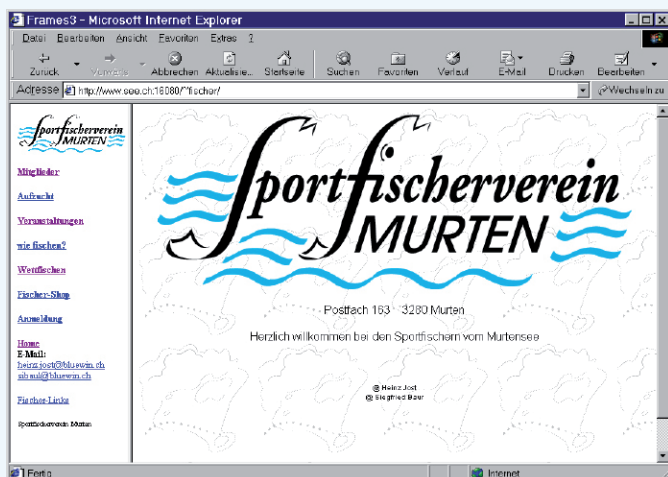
Frames3 - Microsoft Internet Explorer

Datei Bearbeiten Ansicht Favoriten Extras ?

Zurück Vorwärts Abbrechen Aktualisie... Startseite Suchen Favoriten Verlauf E-Mail Drucken Bearbeiten

Adresse http://www.see.ch:16080/~fischer/ Wechseln zu

Sportfischerverein MURTEN

Mitglieder

Aufsicht

Veranstaltungen

wie fischen?

Wettfischen

Fischer-Shop

Anmeldung

Home

E-Mail:

heinz.jost@bluewin.ch

sib.mail@bluewin.ch

Fischer-Links

Sportfischerverein Murten

Sportfischerverein MURTEN

Postfach 163 3280 Murten

Herzlich willkommen bei den Sportfischern vom Murtensee

© Heinz Jost

© Siegfried Baer

Fertig

Internet